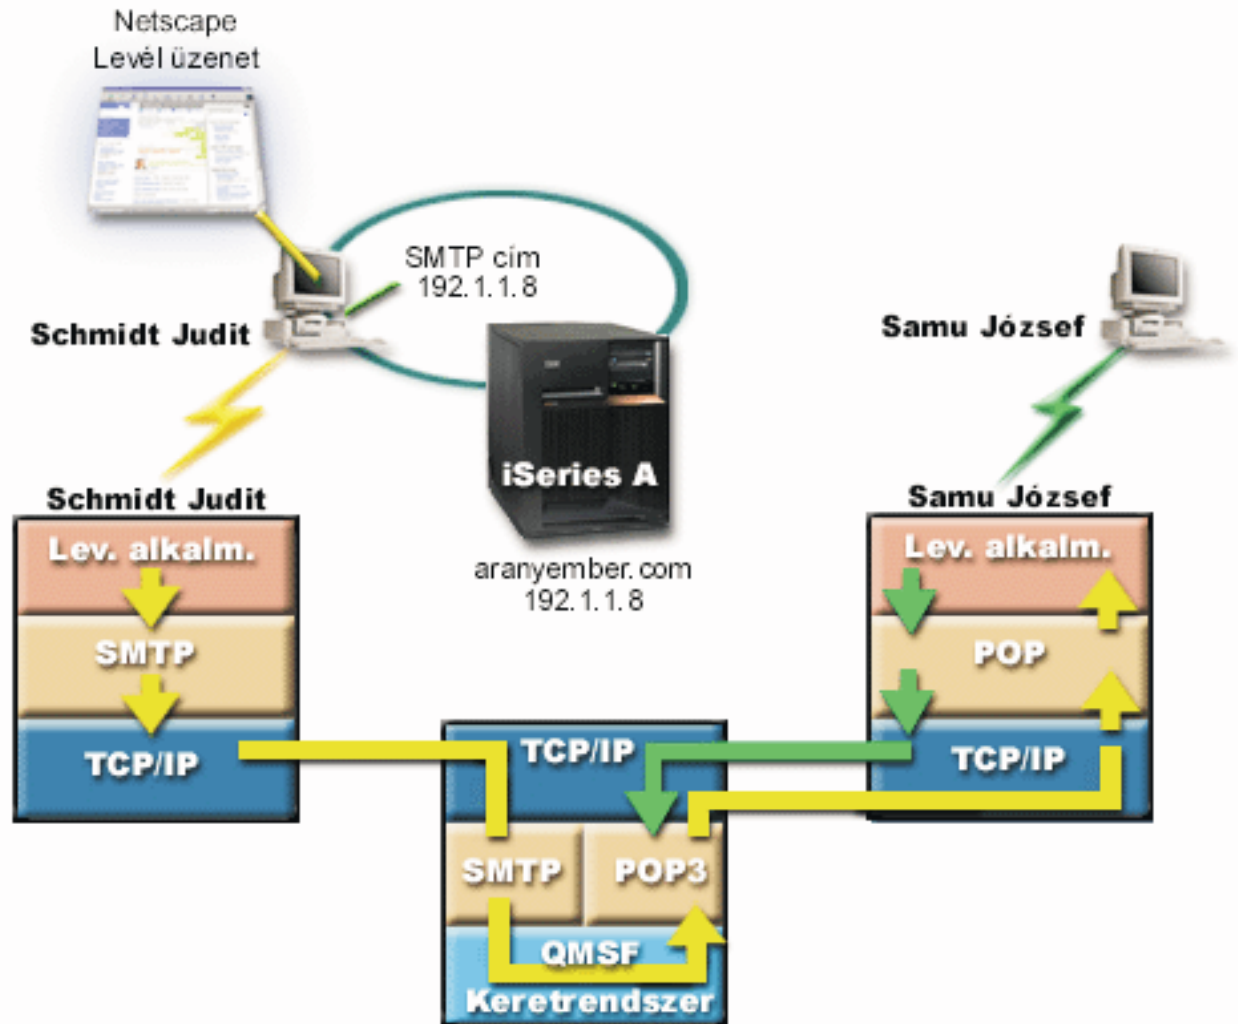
Netscape
Levél üzenet

SMTP cím
192.1.1.8

Schmidt Judit

Samu József

iSeries A

aranyember.com
192.1.1.8

Schmidt Judit
Lev. alkalm.
SMTP
TCP/IP

Samu József
Lev. alkalm.
POP
TCP/IP

TCP/IP
SMTP
POP3
QMSF
Keretrendszer